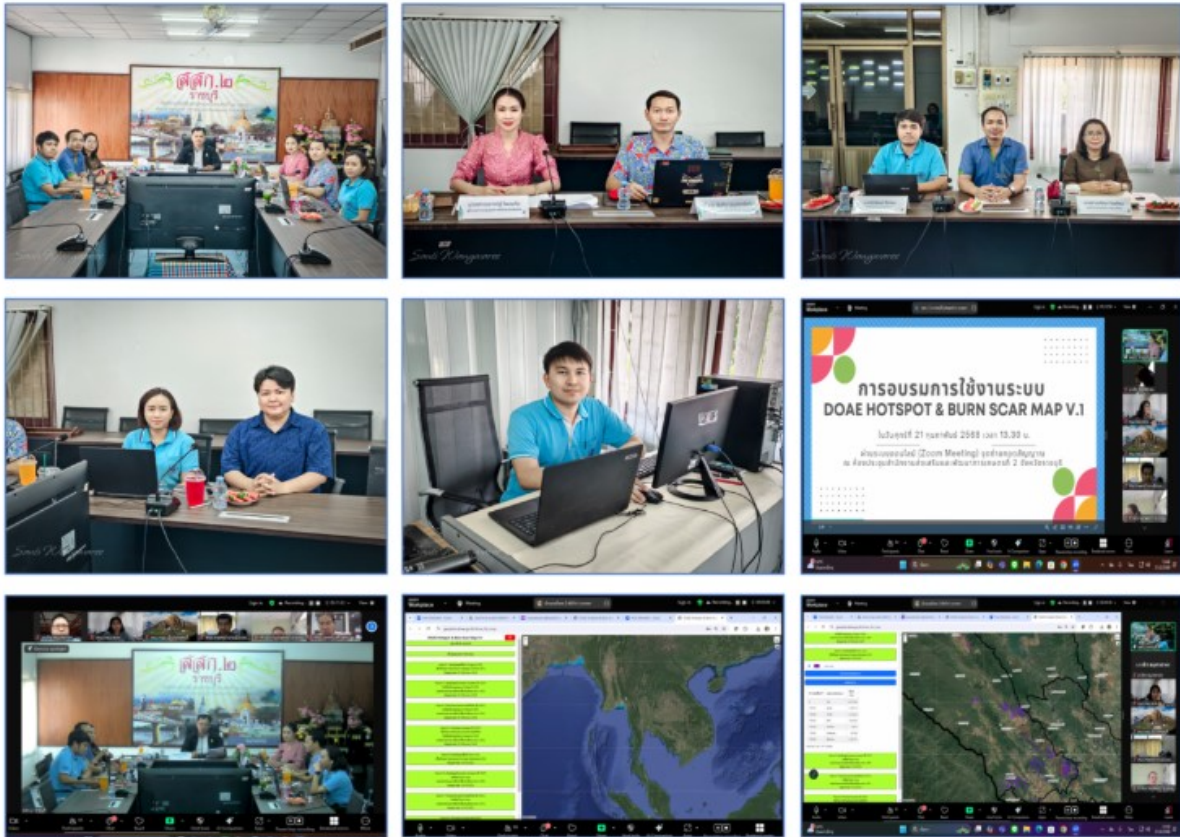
สศก.๒
ราชบุรี

การอบรมการใช้งานระบบ
DOAE HOTSPOT & BURN SCAR MAP V.1

ในวันศุกร์ที่ 21 กุมภาพันธ์ 2568 เวลา 13.30 น.
ผ่านระบบออนไลน์ (Zoom Meeting) ณ ห้องประชุมสำนักงานส่งเสริมและพัฒนาการเกษตรที่ 2 จังหวัดราชบุรี

สศก.๒
ราชบุรี